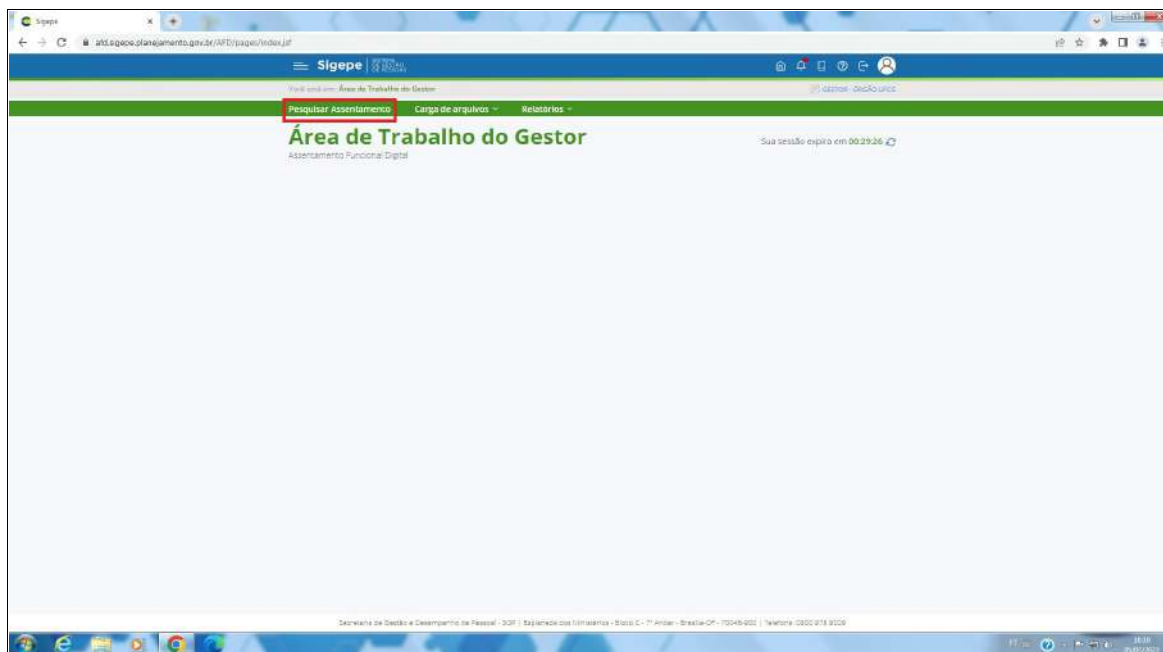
Sigepe

afd.sigepe.planejamento.gov.br/AFD/pages/index.jsf

Sigepe

Você está em: Área de Trabalho do Gestor

GESTOR - ÓRGÃO UPAG

Pesquisar Assentamento
Carga de arquivos
Relatórios

Área de Trabalho do Gestor
Assentamento Funcional Digital

Sua sessão expira em 00:29:26

Secretaria de Gestão e Desempenho de Pessoal - SGP | Esplanada dos Ministérios - Bloco C - 7º Andar - Brasília-DF - 70046-900 | Telefone: 0800 978 9009